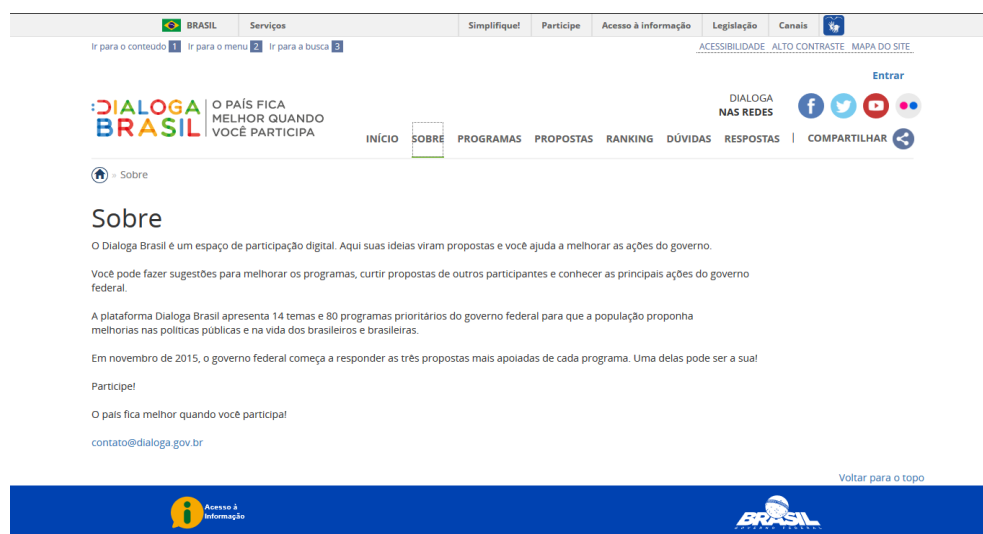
BRASIL Serviços Simplifique! Participe Acesso à informação Legislação Canais

Ir para o conteudo 1 Ir para o menu 2 Ir para a busca 3

ACESSIBILIDADE ALTO CONTRASTE MAPA DO SITE

Entrar

DIALOGA BRASIL | O PAÍS FICA MELHOR QUANDO VOCÊ PARTICIPA

DIALOGA NAS REDES

INÍCIO SOBRE PROGRAMAS PROPOSTAS RANKING DÚVIDAS RESPOSTAS | COMPARTILHAR

» Sobre

Sobre

O Dialoga Brasil é um espaço de participação digital. Aqui suas ideias viram propostas e você ajuda a melhorar as ações do governo.

Você pode fazer sugestões para melhorar os programas, curtir propostas de outros participantes e conhecer as principais ações do governo federal.

A plataforma Dialoga Brasil apresenta 14 temas e 80 programas prioritários do governo federal para que a população proponha melhorias nas políticas públicas e na vida dos brasileiros e brasileiras.

Em novembro de 2015, o governo federal começa a responder as três propostas mais apoiadas de cada programa. Uma delas pode ser a sua!

Participe!

O país fica melhor quando você participa!

contato@dialoga.gov.br

Voltar para o topo

Acesso à Informação

BRASIL